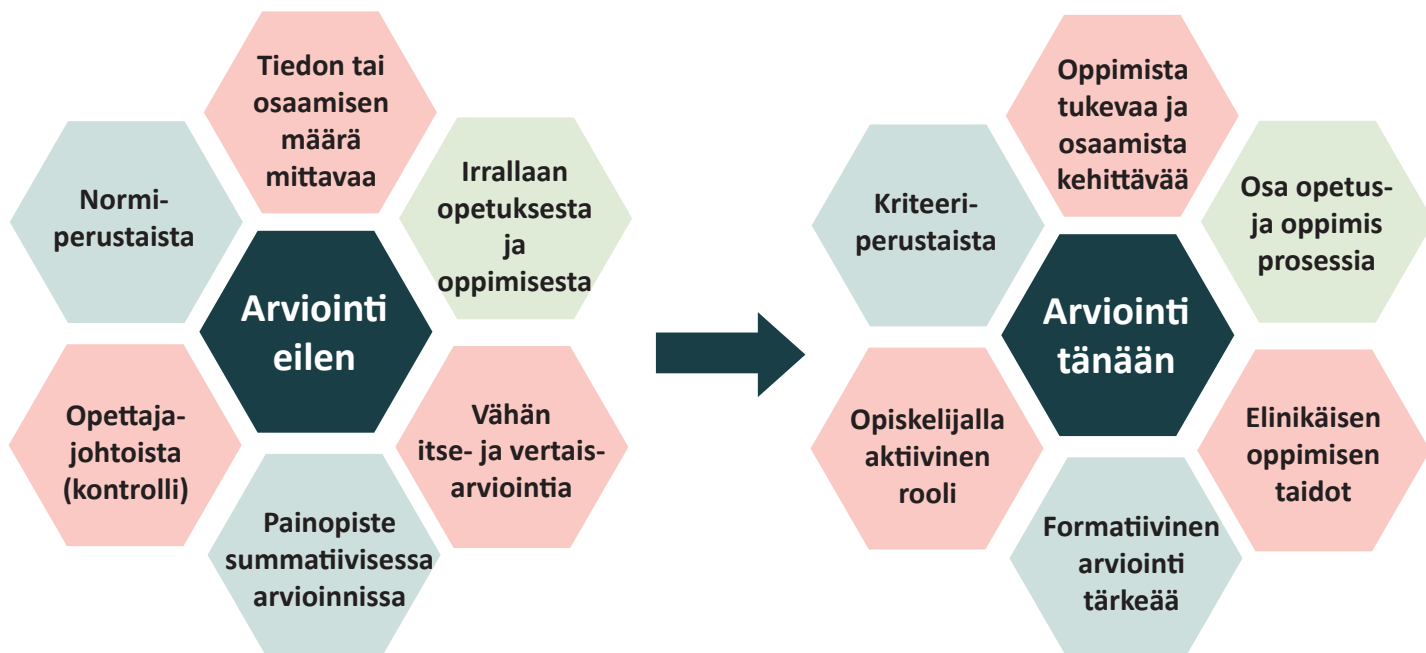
Arviointi eilen

Tiedon tai osaamisen määrä mittavaa

Irrallaan opetuksesta ja oppimisesta

Vähän itse- ja vertais-arviointia

Painopiste summatiivisessa arvioinnissa

Opettaja-johtoista (kontrolli)

Normi-perustaista

Arviointi tänään

Oppimista tukevaa ja osaamista kehittävää

Osa opetus- ja oppimis prosessia

Elinikäisen oppimisen taidot

Formatiivinen arviointi tärkeää

Opiskelijalla aktiivinen rooli

Kriteeri-perustaista